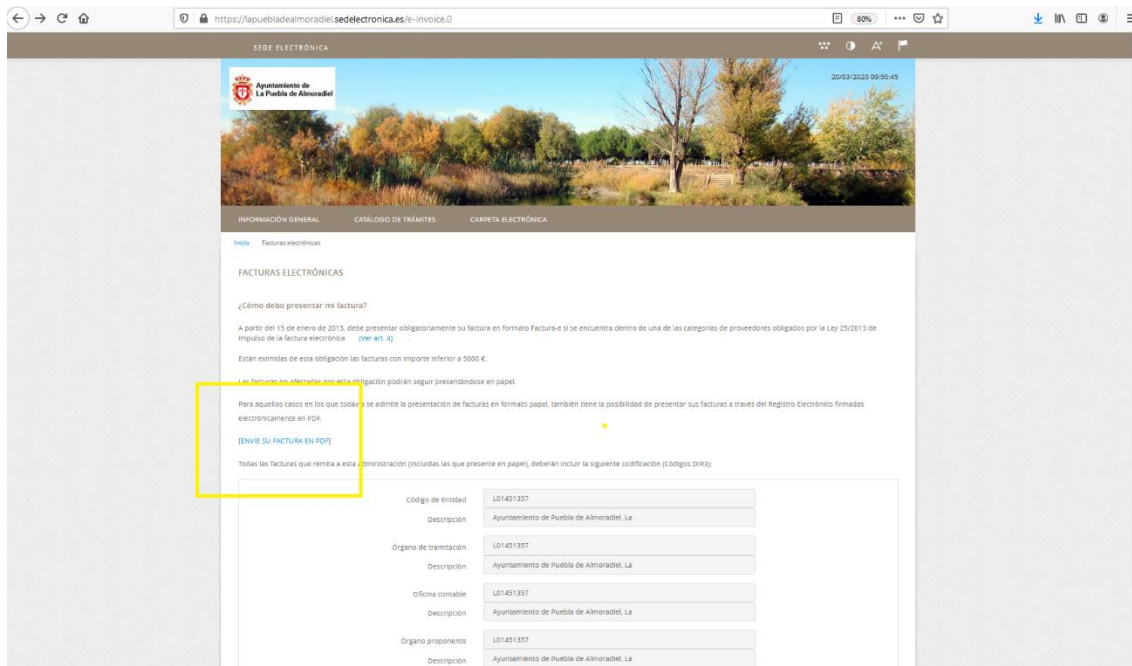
https://lapuebladealmoradiel.sedelectronica.es/e-invoice.0

80%

SEDE ELECTRÓNICA

Ayuntamiento de La Puebla de Almoradiel

20/03/2020 09:50:45

INFORMACIÓN GENERAL CATÁLOGO DE TRÁMITES CARPETA ELECTRÓNICA

Inicio Facturas electrónicas

FACTURAS ELECTRÓNICAS

¿Cómo debo presentar mi factura?

A partir del 15 de enero de 2015, debe presentar obligatoriamente su factura en formato Factura-e si se encuentra dentro de una de las categorías de proveedores obligados por la Ley 25/2013 de impulso de la factura electrónica (Ver art. 4)

Están eximidas de esta obligación las facturas con importe inferior a 5000 €.

Las facturas no afectadas por esta obligación podrán seguir presentándose en papel.

Para aquellos casos en los que todavía se admite la presentación de facturas en formato papel, también tiene la posibilidad de presentar sus facturas a través del Registro Electrónico firmadas electrónicamente en PDF.

[ENVIE SU FACTURA EN PDF]

Todas las facturas que remita a esta Administración (incluidas las que presente en papel), deberán incluir la siguiente codificación (Códigos DIR3):

| | |
|---|---|
| Código de Entidad | L01451357 |
| Descripción | Ayuntamiento de Puebla de Almoradiel, La |
| Órgano de tramitación | L01451357 |
| Descripción | Ayuntamiento de Puebla de Almoradiel, La |
| Oficina contable | L01451357 |
| Descripción | Ayuntamiento de Puebla de Almoradiel, La |
| Órgano proponente | L01451357 |
| Descripción | Ayuntamiento de Puebla de Almoradiel, La |